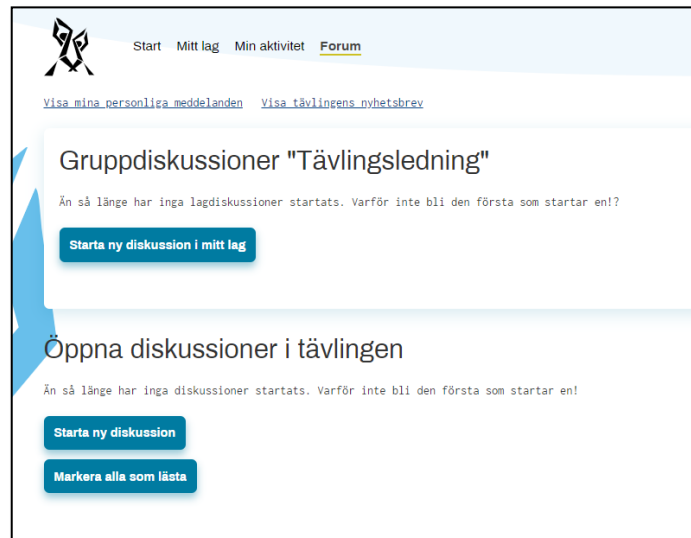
Start Mitt lag Min aktivitet Forum

Visa mina personliga meddelanden Visa tävlingens nyhetsbrev

Gruppdiskussioner "Tävlingsledning"

Än så länge har inga lagdiskussioner startats. Varför inte bli den första som startar en!?

Starta ny diskussion i mitt lag

Öppna diskussioner i tävlingen

Än så länge har inga diskussioner startats. Varför inte bli den första som startar en!

Starta ny diskussion

Markera alla som lästa